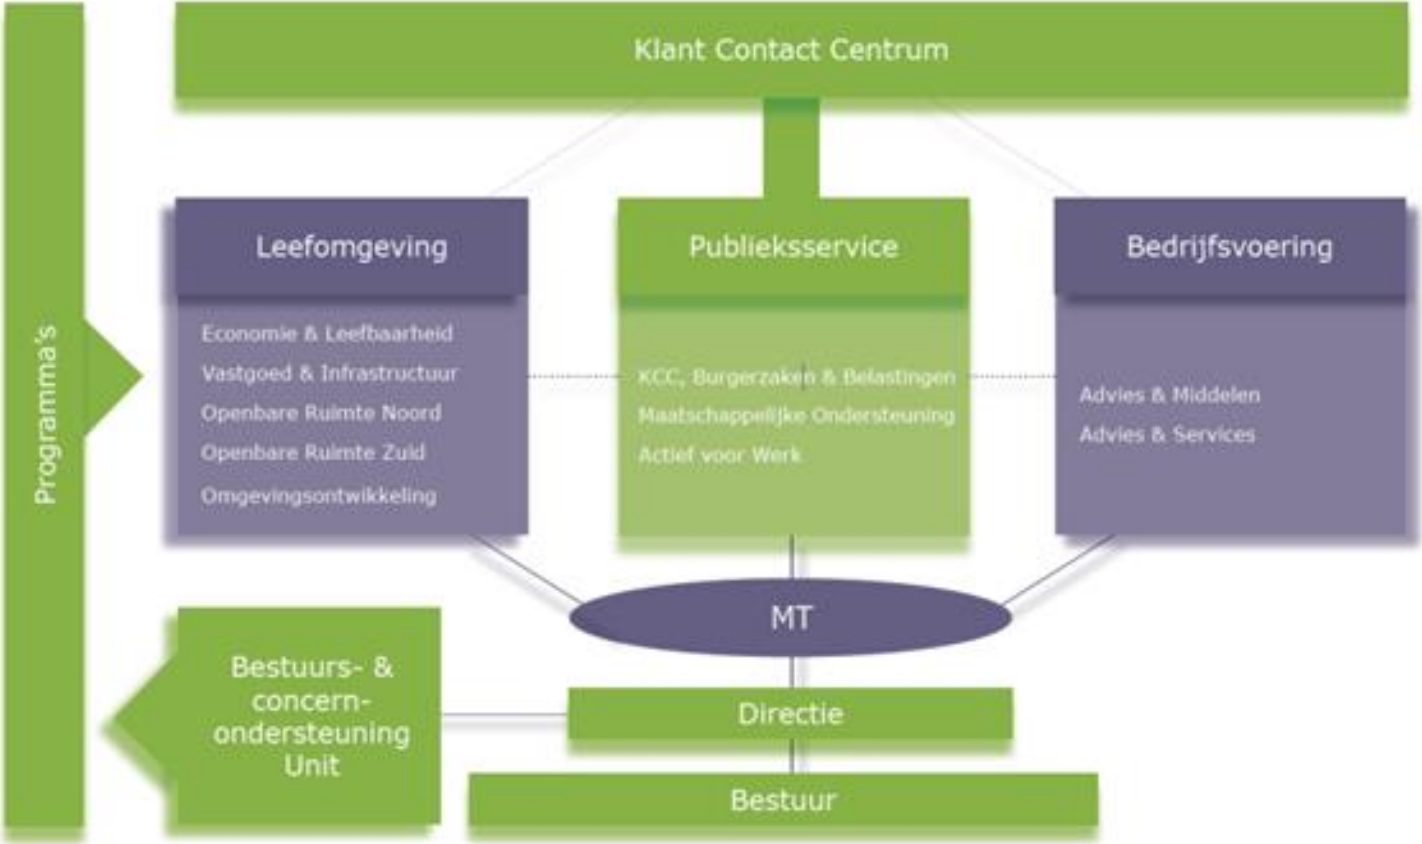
Klant Contact Centrum

Programma's

Leefomgeving

Economie & Leefbaarheid
Vastgoed & Infrastructuur
Openbare Ruimte Noord
Openbare Ruimte Zuid
Omgevingsontwikkeling

Publieksservice

KCC, Burgerzaken & Belastingen
Maatschappelijke Ondersteuning
Actief voor Werk

Bedrijfsvoering

Advies & Middelen
Advies & Services

MT

Bestuurs- & concern-ondersteuning Unit

Directie

Bestuur